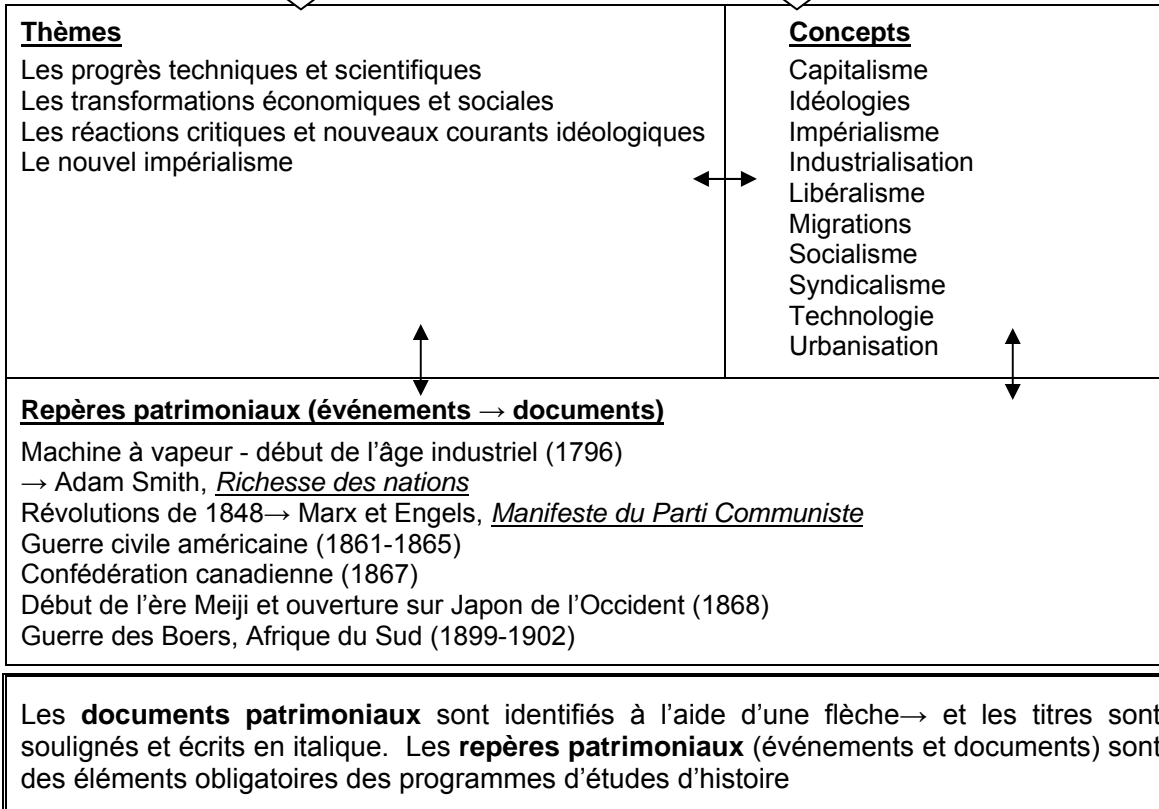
**Thèmes**

Les progrès techniques et scientifiques
Les transformations économiques et sociales
Les réactions critiques et nouveaux courants idéologiques
Le nouvel impérialisme

**Concepts**

Capitalisme
Idéologies
Impérialisme
Industrialisation
Libéralisme
Migrations
Socialisme
Syndicalisme
Technologie
Urbanisation

**Repères patrimoniaux (événements → documents)**

Machine à vapeur - début de l'âge industriel (1796)
→ Adam Smith, *Richesse des nations*
Révolutions de 1848→ Marx et Engels, *Manifeste du Parti Communiste*
Guerre civile américaine (1861-1865)
Confédération canadienne (1867)
Début de l'ère Meiji et ouverture sur Japon de l'Occident (1868)
Guerre des Boers, Afrique du Sud (1899-1902)

Les **documents patrimoniaux** sont identifiés à l'aide d'une flèche→ et les titres sont soulignés et écrits en italique. Les **repères patrimoniaux** (événements et documents) sont des éléments obligatoires des programmes d'études d'histoire